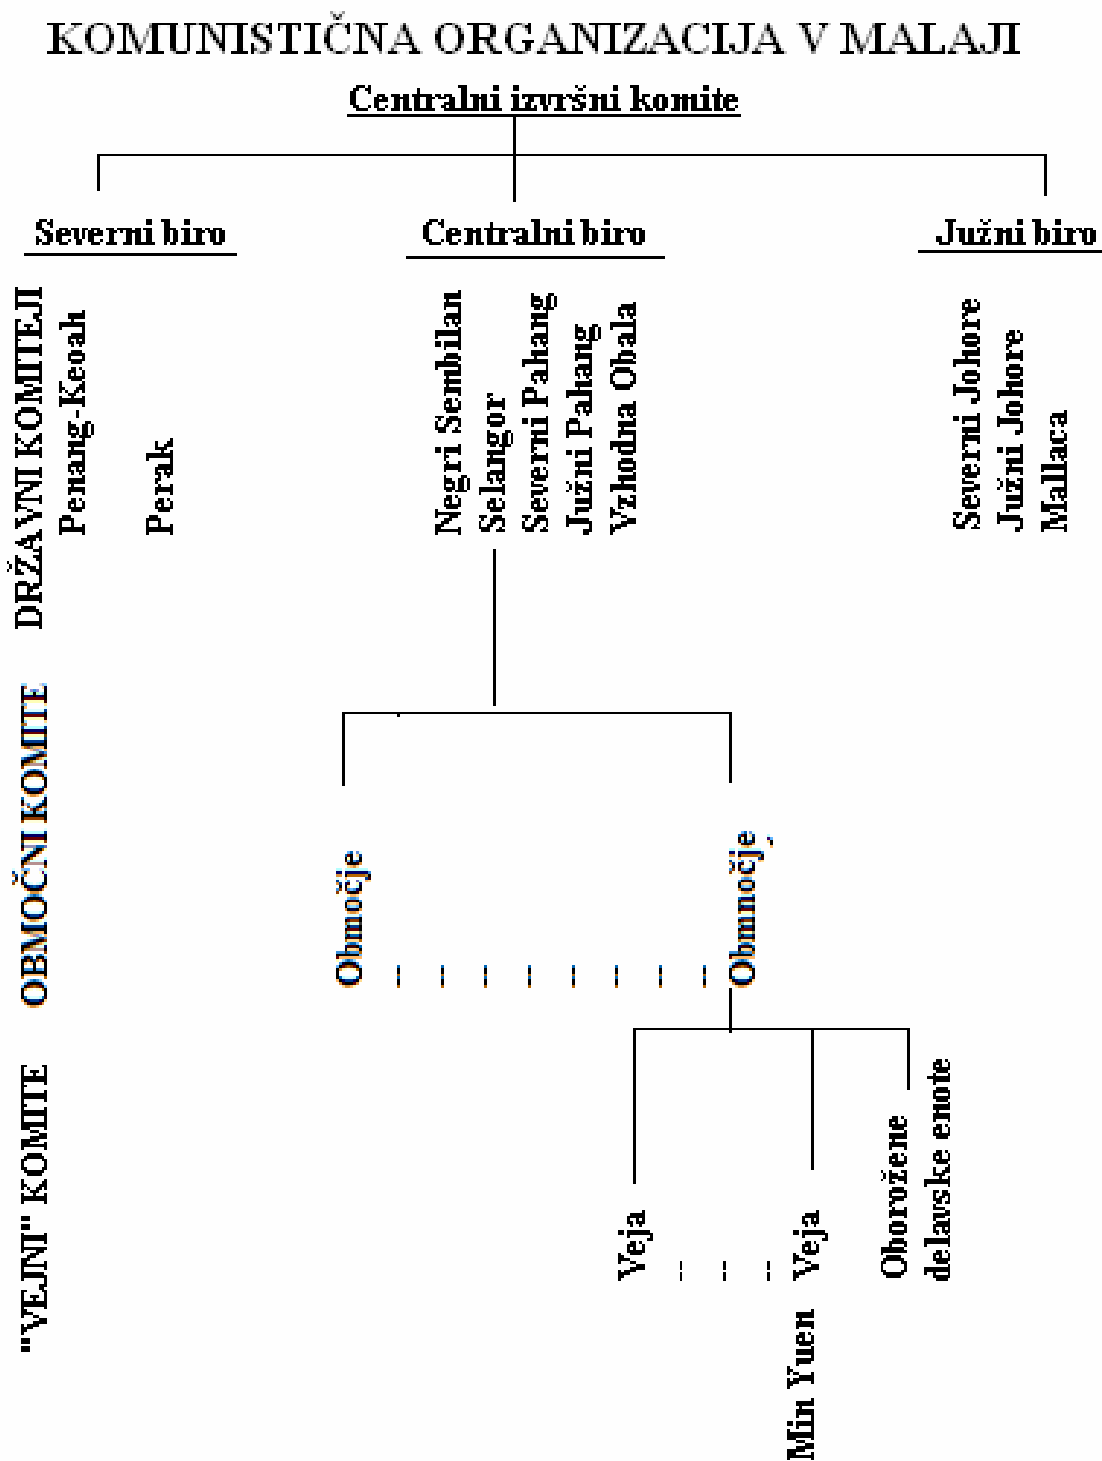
KOMUNISTIČNA ORGANIZACIJA V MALAJI

Centralni izvršni komite

Severni biro

Centralni biro

Južni biro

DRŽAVNI KOMITEJI

Penang-Keoah

Perak

Negri Sembilan

Selangor

Severni Pahang

Južni Pahang

Vzhodna Obala

Severni Johore

Južni Johore

Mallaca

OBMOČNI KOMITE

Območje

Območje

"VEJNI" KOMITE

Veja

Veja

Min Yuen

Oborožene delavske enote